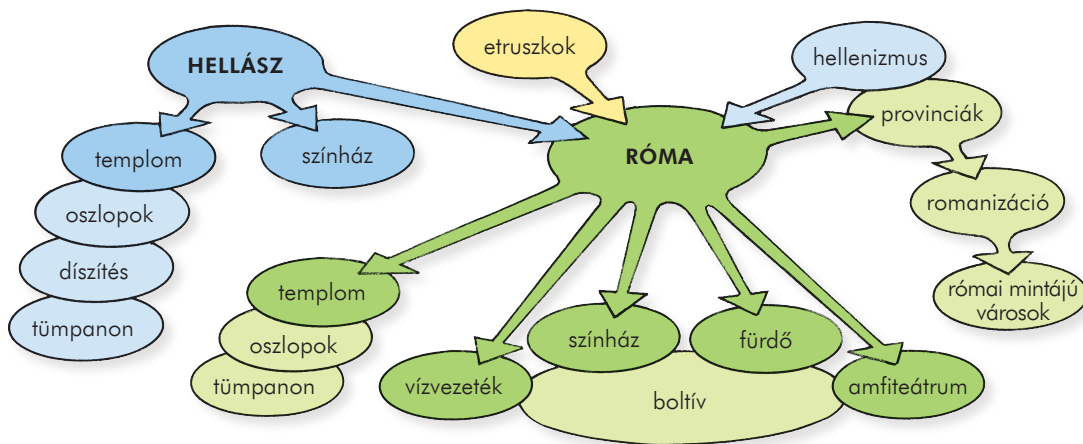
HELLÁSZ

etruszkok

hellenizmus

templom

színház

RÓMA

provinciák

oszlopok

díszítés

tümpanon

romanizáció

római mintájú városok

templom

oszlopok

tümpanon

színház

fürdő

vízvezeték

boltív

amfiteátrum